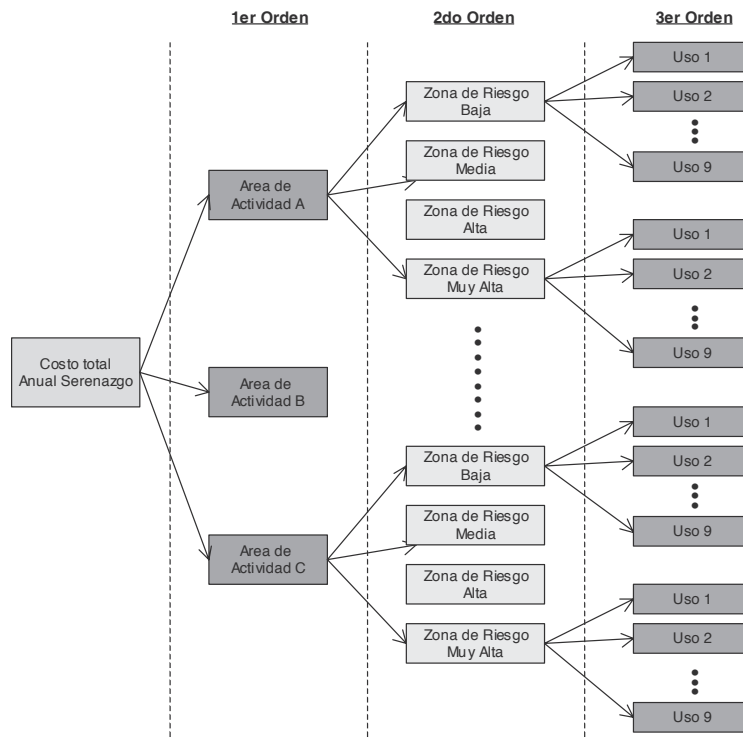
1er Orden

2do Orden

3er Orden

Costo total Anual Serenazgo

Area de Actividad A

Area de Actividad B

Area de Actividad C

Zona de Riesgo Baja

Zona de Riesgo Media

Zona de Riesgo Alta

Zona de Riesgo Muy Alta

Zona de Riesgo Baja

Zona de Riesgo Media

Zona de Riesgo Alta

Zona de Riesgo Muy Alta

Uso 1

Uso 2

Uso 9

Uso 1

Uso 2

Uso 9

Uso 1

Uso 2

Uso 9

Uso 1

Uso 2

Uso 9